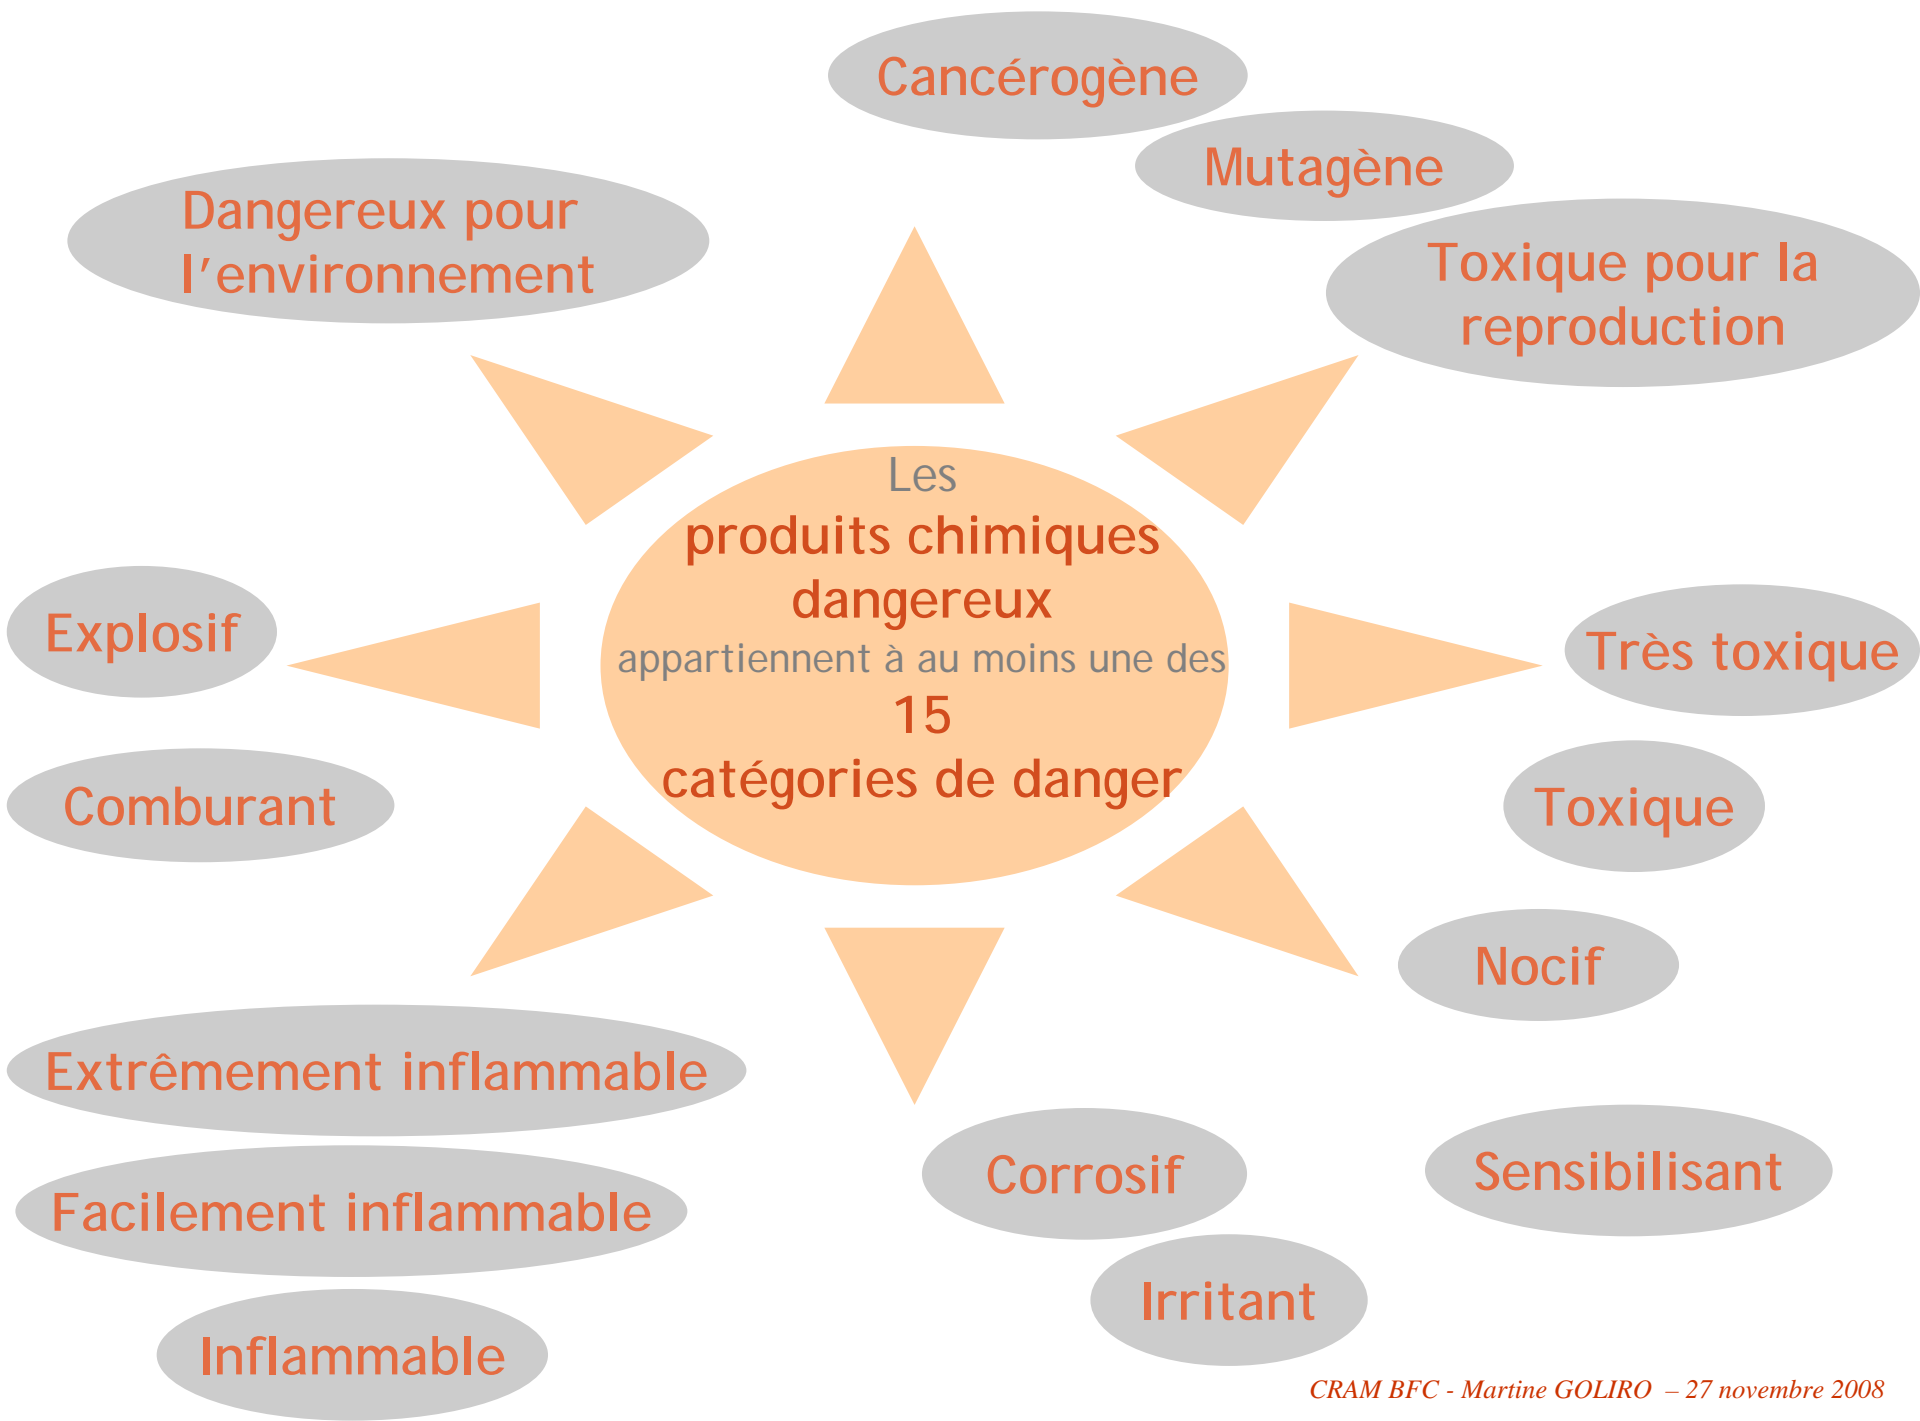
Cancérogène

Mutagène

Dangereux pour l'environnement

Toxique pour la reproduction

Les
produits chimiques dangereux
appartiennent à au moins une des
15
catégories de danger

Explosif

Très toxique

Comburant

Toxique

Nocif

Extrêmement inflammable

Facilement inflammable

Inflammable

Corrosif

Sensibilisant

Irritant

CRAM BFC - Martine GOLIRO – 27 novembre 2008